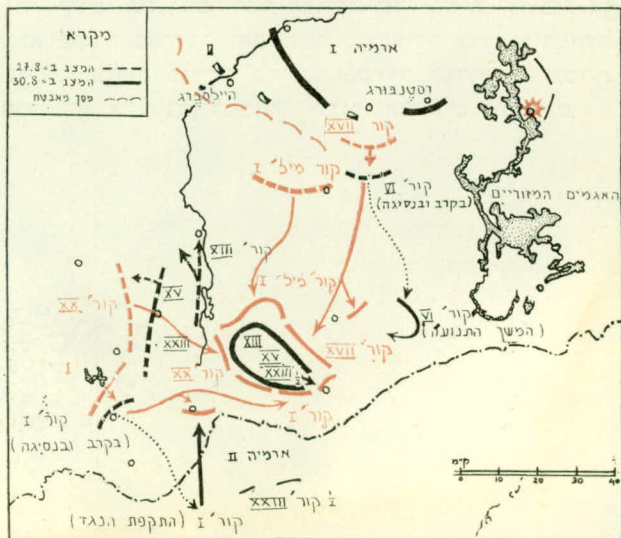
מקרא
המצב ב-27.8
המצב ב-30.8
פסק מאבחת

ארמיה I
היילסברג
רסטנבורג
קור' XVII
קור' מיל' I
קור' VI (בקרב ובנסיגה)
האגמים המזוריים
קור' XIII
קור' מיל' I
קור' XX
XV
XXIII
I
XX
XIII
XV
XXIII
קור' XVII
קור' VI (המשך התנועה)
קור' I
קור' I (בקרב ובנסיגה)
ארמיה II
קור' XXIII ½
קור' I (התקפת הנגד)
ק"מ
0 10 20 30 40